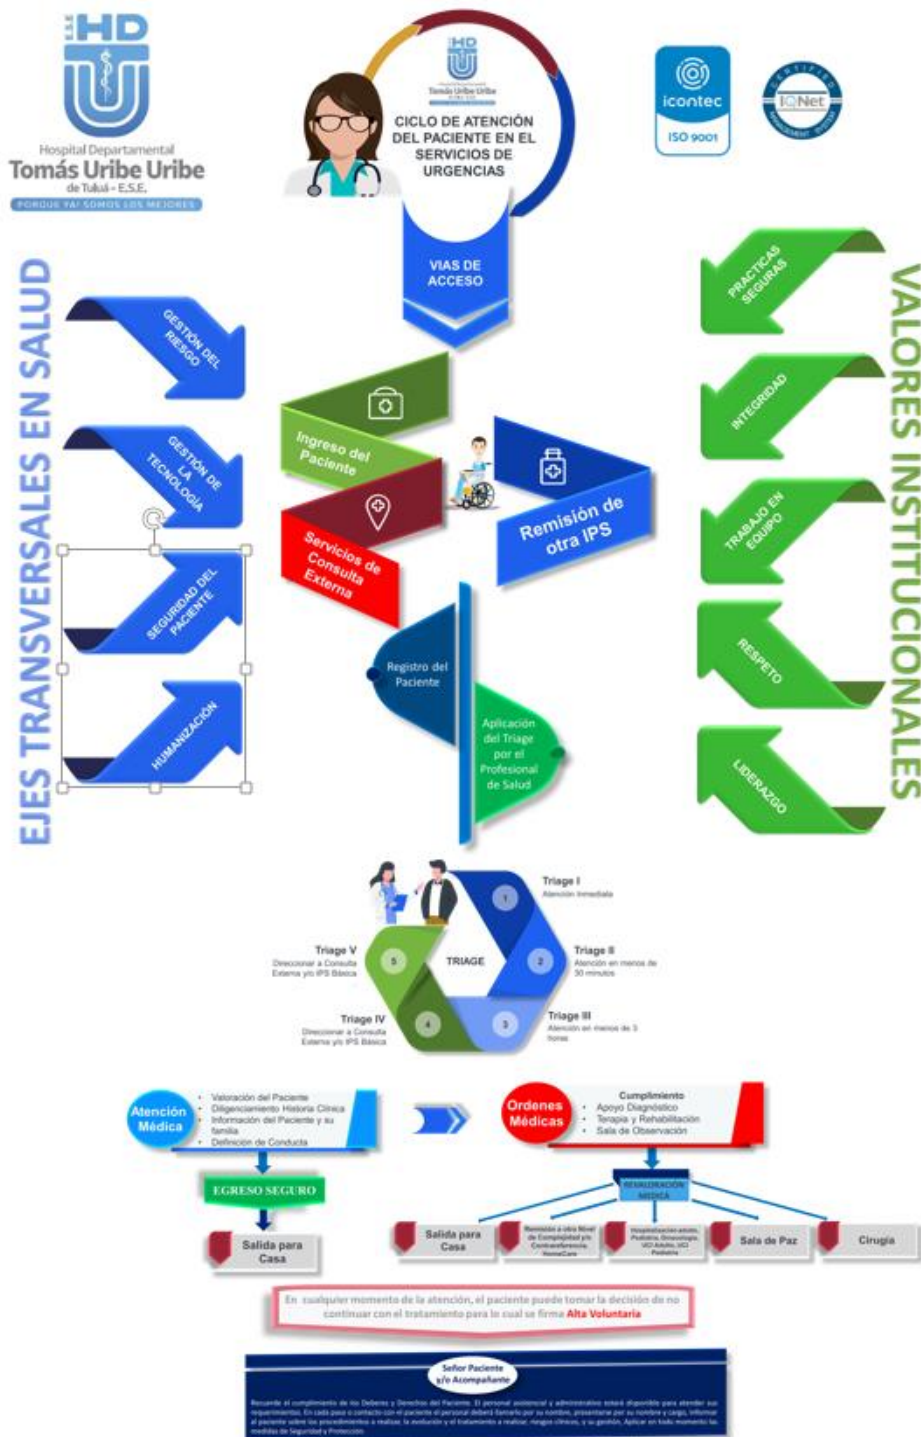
E.S.E. HD

Hospital Departamental
Tomás Uribe Uribe
de Tuluá - E.S.E.
PORQUE YA! SOMOS LOS MEJORES

HD
Tomás Uribe Uribe

CICLO DE ATENCIÓN DEL PACIENTE EN EL SERVICIOS DE URGENCIAS

icontec
ISO 9001

IQNet

VIAS DE ACCESO

EJES TRANSVERSALES EN SALUD

GESTIÓN DEL RIESGO

GESTIÓN DE LA TECNOLOGÍA

SEGURIDAD DEL PACIENTE

HUMANIZACIÓN

Ingreso del Paciente

Remisión de otra IPS

Servicios de Consulta Externa

Registro del Paciente

Aplicación del Triage por el Profesional de Salud

VALORES INSTITUCIONALES

PRACTICAS SEGURAS

INTEGRIDAD

TRABAJO EN EQUIPO

RESPETO

LIDERAZGO

TRIAGE

1 Triage I
Atención Inmediata

2 Triage II
Atención en menos de 30 minutos

3 Triage III
Atención en menos de 3 horas

4 Triage IV
Direccionar a Consulta Externa y/o IPS Básica

5 Triage V
Direccionar a Consulta Externa y/o IPS Básica

Atención Médica
- Valoración del Paciente
- Diligenciamiento Historia Clínica
- Información del Paciente y su familia
- Definición de Conducta

EGRESO SEGURO

Salida para Casa

Ordenes Médicas
Cumplimiento
- Apoyo Diagnóstico
- Terapia y Rehabilitación
- Sala de Observación

REVALORACIÓN MÉDICA

Salida para Casa

Remisión a otro Nivel de Complejidad y/o Contrarreferencia. HomeCare

Hospitalización adulto, Pediatría, Ginecología, UCI Adulto, UCI Pediatría

Sala de Paz

Cirugía

En cualquier momento de la atención, el paciente puede tomar la decisión de no continuar con el tratamiento para lo cual se firma Alta Voluntaria

Señor Paciente y/o Acompañante

Recuerde el cumplimiento de los Deberes y Derechos del Paciente. El personal asistencial y administrativo estará disponible para atender sus requerimientos. En cada paso o contacto con el paciente el personal deberá llamarlo por su nombre, presentarse por su nombre y cargo, informar al paciente sobre los procedimientos a realizar, la evolución y el tratamiento a realizar, riesgos clínicos, y su gestión. Aplicar en todo momento las medidas de Seguridad y Protección.